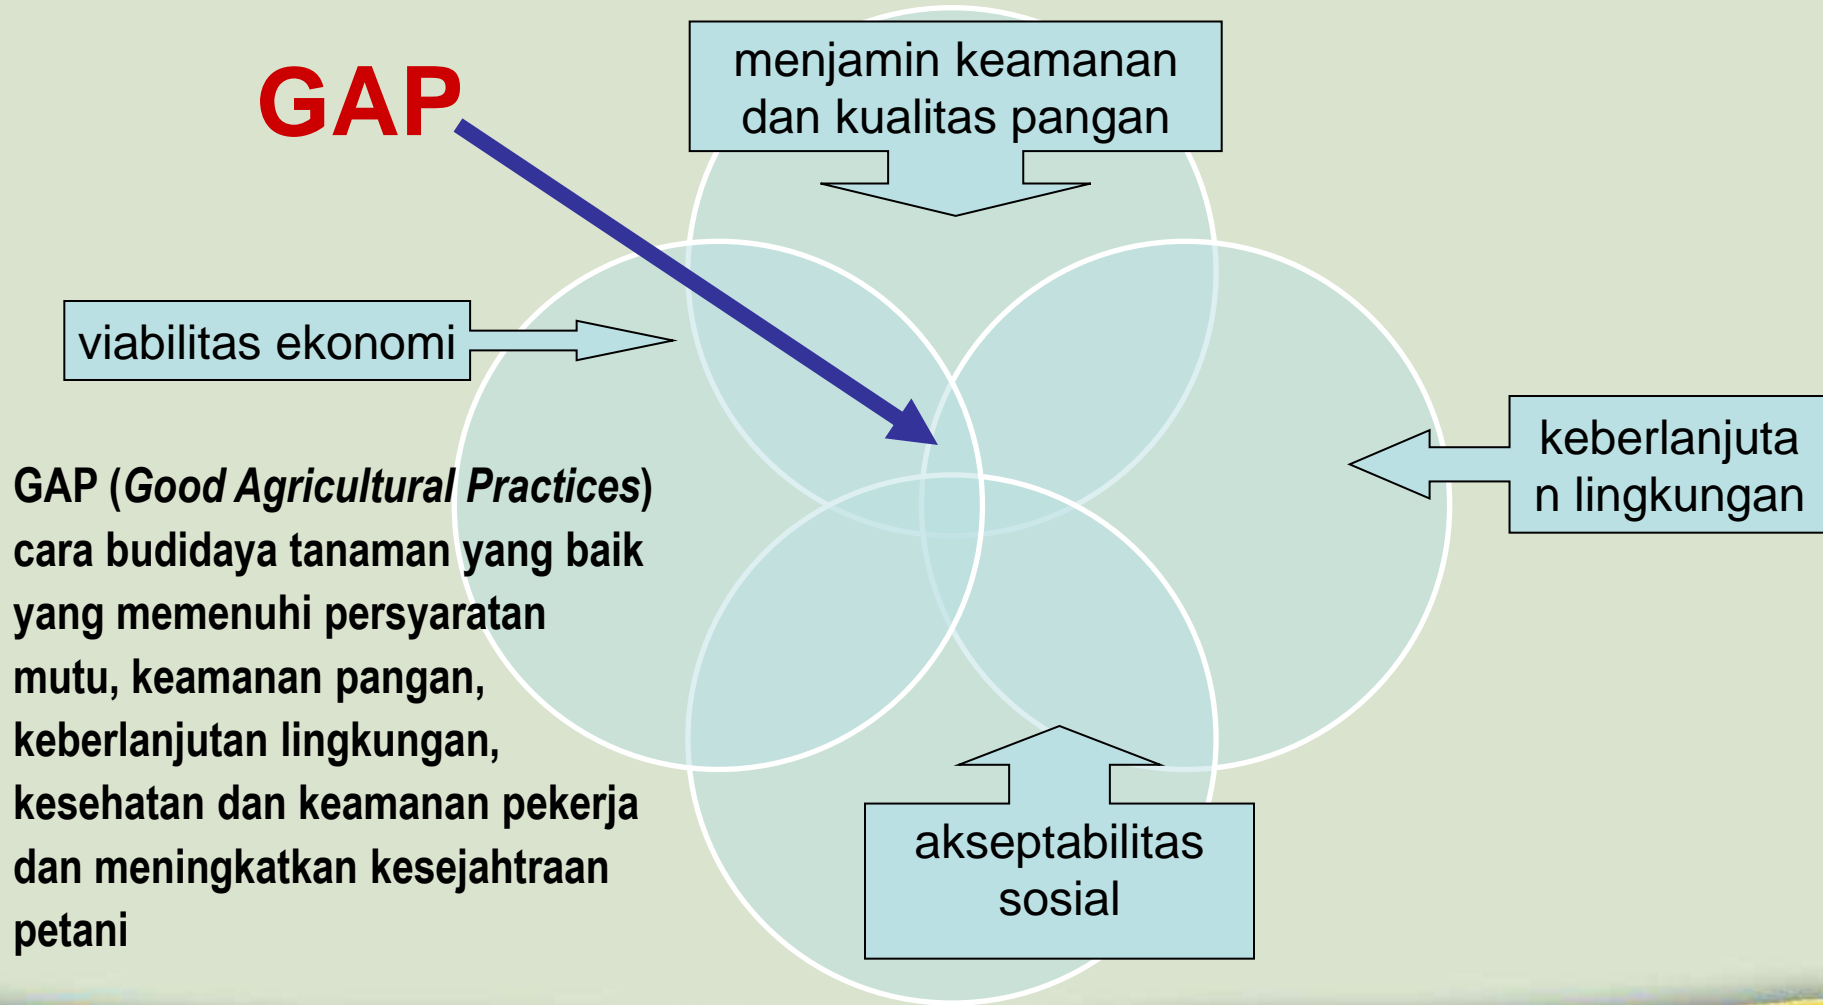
GAP

menjamin keamanan dan kualitas pangan

viabilitas ekonomi

keberlanjuta n lingkungan

GAP (*Good Agricultural Practices*) cara budidaya tanaman yang baik yang memenuhi persyaratan mutu, keamanan pangan, keberlanjutan lingkungan, kesehatan dan keamanan pekerja dan meningkatkan kesejahtraan petani

akseptabilitas sosial